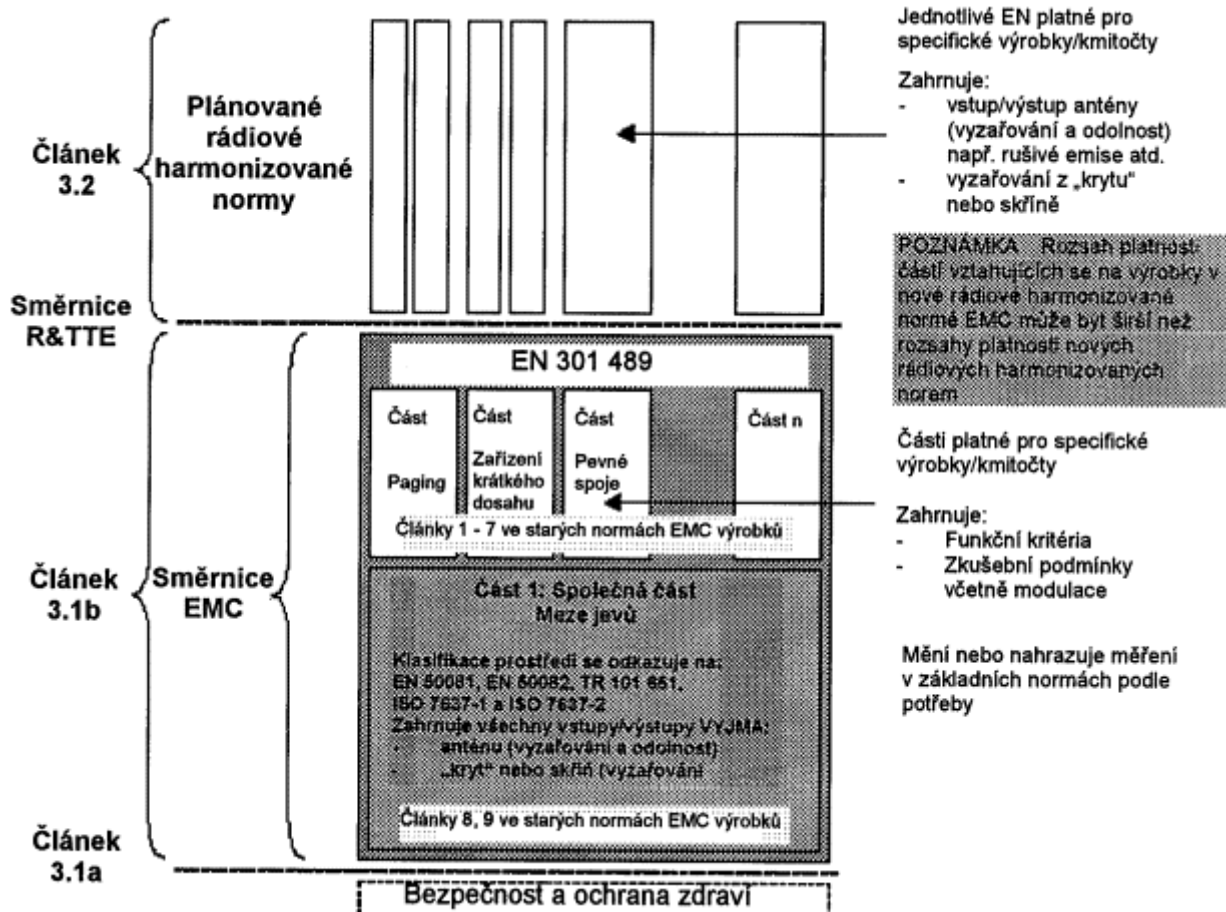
Článek 3.2

Plánované rádiové harmonizované normy

Jednotlivé EN platné pro specifické výrobky/kmitočty

Zahrnuje:
- vstup/výstup antény (vyzařování a odolnost) např. rušivé emise atd.
- vyzařování z „krytu" nebo skříně

POZNÁMKA Rozsah platnosti částí vztahujících se na výrobky v nové rádiové harmonizované normě EMC může být širší než rozsahy platnosti nových rádiových harmonizovaných norem

Směrnice R&TTE

EN 301 489

Část Paging

Část Zařízení krátkého dosahu

Část Pevné spoje

Část n

Články 1 - 7 ve starých normách EMC výrobků

Části platné pro specifické výrobky/kmitočty

Zahrnuje:
- Funkční kritéria
- Zkušební podmínky včetně modulace

Článek 3.1b

Směrnice EMC

Část 1: Společná část
Meze jevů

Klasifikace prostředí se odkazuje na:
EN 50081, EN 50082, TR 101 651, ISO 7637-1 a ISO 7637-2
Zahrnuje všechny vstupy/výstupy VYJMA:
- anténu (vyzařování a odolnost)
- „kryt" nebo skříň (vyzařování

Mění nebo nahrazuje měření v základních normách podle potřeby

Články 8, 9 ve starých normách EMC výrobků

Článek 3.1a

Bezpečnost a ochrana zdraví